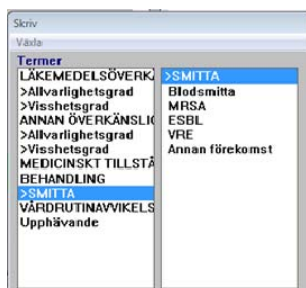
Skriv
Växla
Termer
LÄKEMEDELSÖVERK
>Allvarlighetsgrad
>Visshetsgrad
ANNAN ÖVERKÄNSLI
>Allvarlighetsgrad
>Visshetsgrad
MEDICINSKT TILLSTÅ
BEHANDLING
>SMITTA
VÅRDRUTINAVVIKELS
Upphävande

>SMITTA
Blodsmitta
MRSA
ESBL
VRE
Annan förekomst